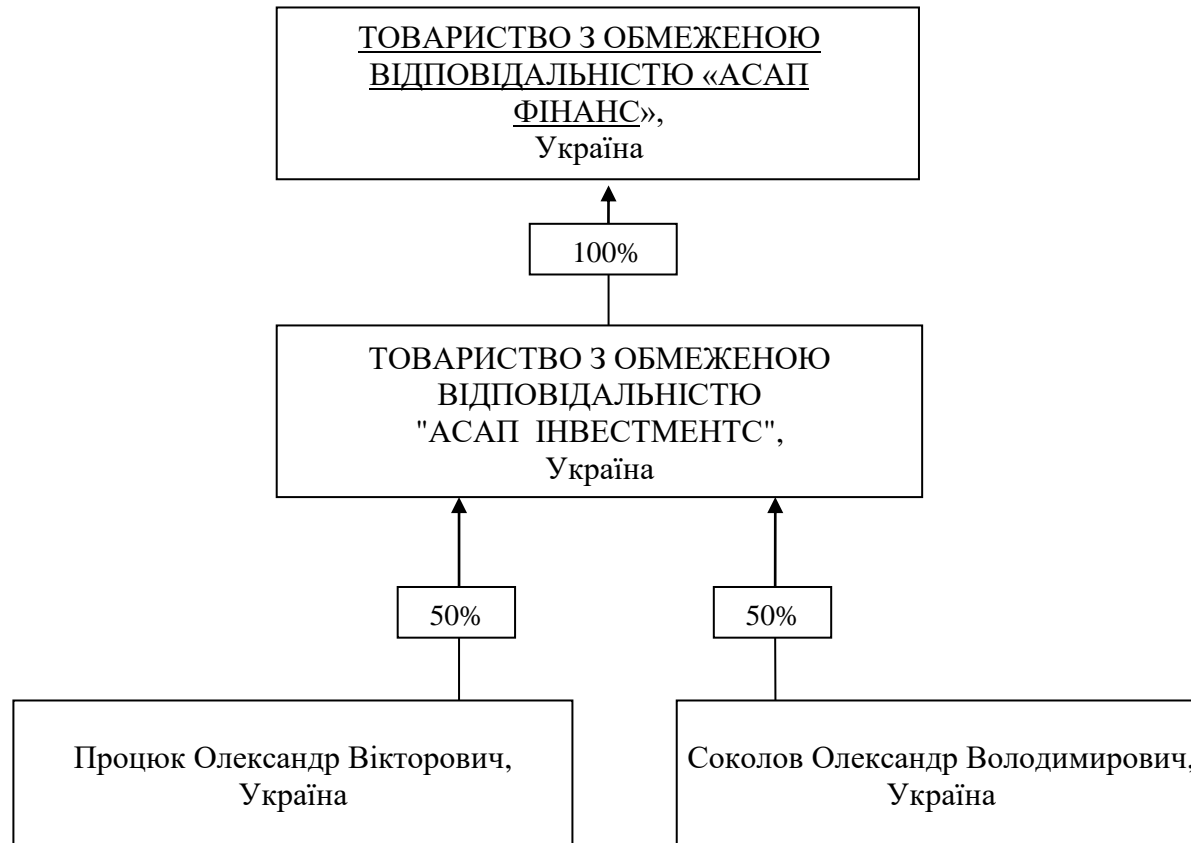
ТОВАРИСТВО З ОБМЕЖЕНОЮ ВІДПОВІДАЛЬНІСТЮ «АСАП ФІНАНС», Україна

100%

ТОВАРИСТВО З ОБМЕЖЕНОЮ ВІДПОВІДАЛЬНІСТЮ "АСАП ІНВЕСТМЕНТС", Україна

50%

50%

Процюк Олександр Вікторович, Україна

Соколов Олександр Володимирович, Україна